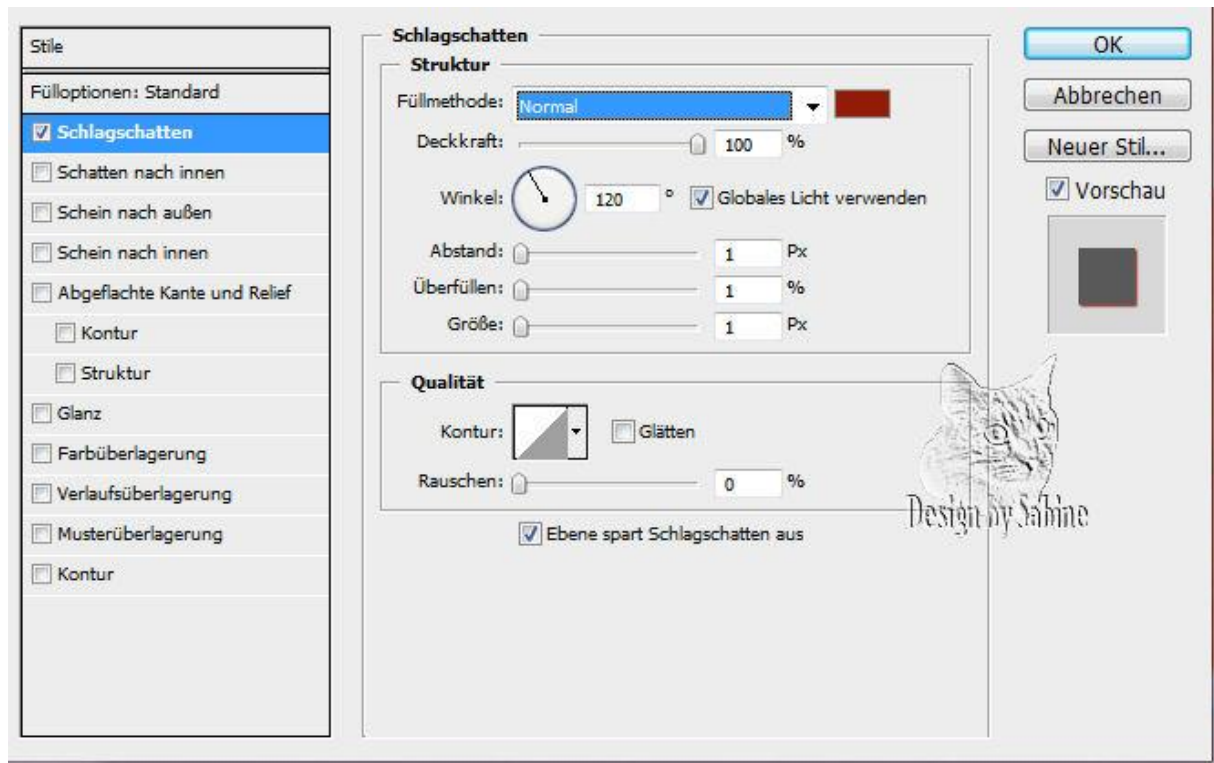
Stile

Fülloptionen: Standard

Schlagschatten

Schatten nach innen

Schein nach außen

Schein nach innen

Abgeflachte Kante und Relief

Kontur

Struktur

Glanz

Farbüberlagerung

Verlaufsüberlagerung

Musterüberlagerung

Kontur

Schlagschatten

Struktur

Füllmethode: Normal

Deckkraft: 100 %

Winkel: 120 ° Globales Licht verwenden

Abstand: 1 Px

Überfüllen: 1 %

Größe: 1 Px

Qualität

Kontur: Glätten

Rauschen: 0 %

Ebene spart Schlagschatten aus

OK

Abbrechen

Neuer Stil...

Vorschau

Design by Sabine